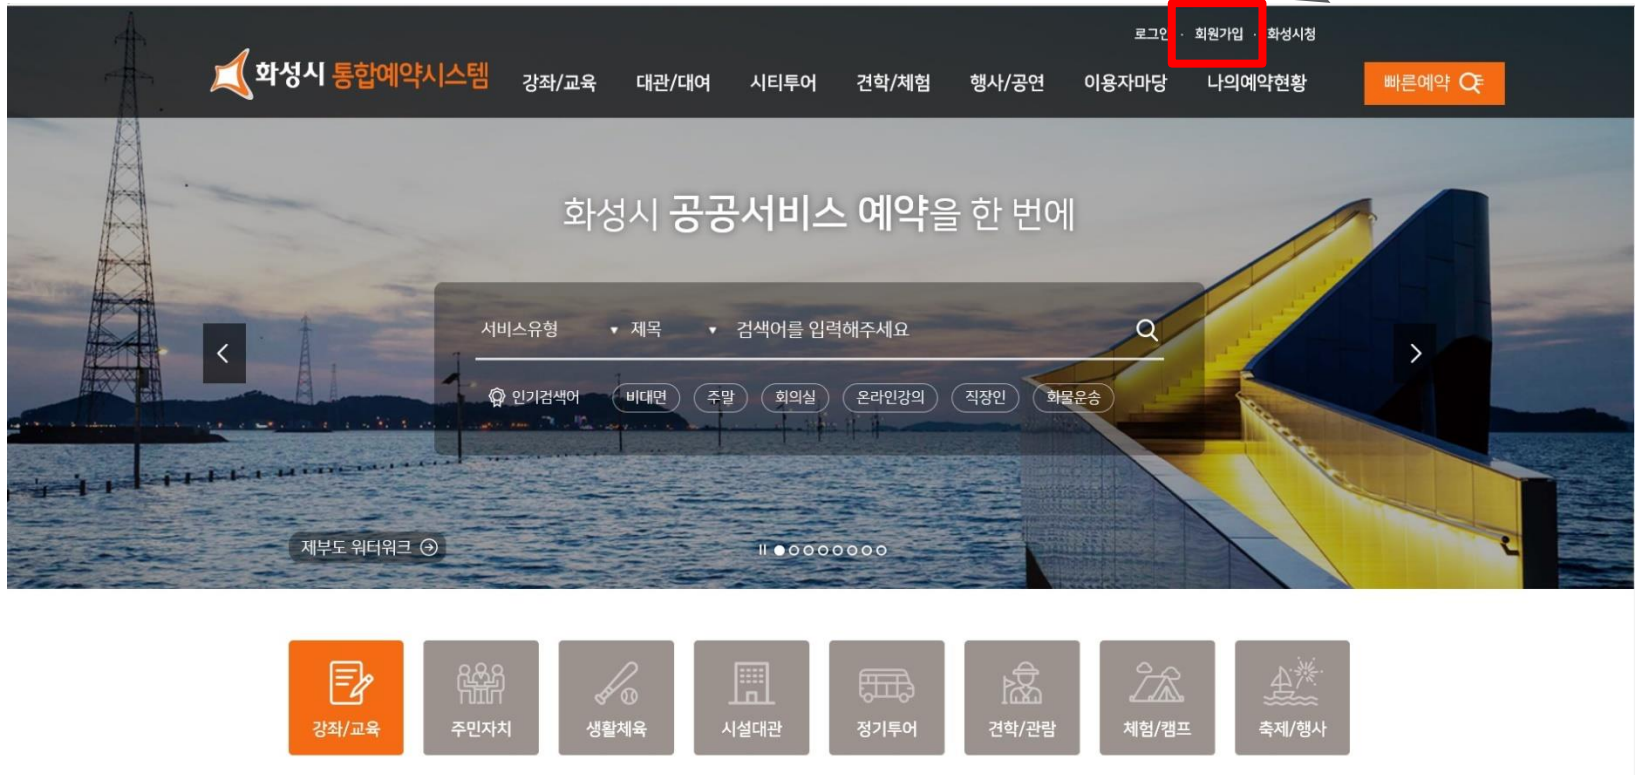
로그인 · 회원가입 · 화성시청

화성시 통합예약시스템

강좌/교육 대관/대여 시티투어 견학/체험 행사/공연 이용자마당 나의예약현황 빠른예약

화성시 공공서비스 예약을 한 번에

서비스유형 ▾ 제목 ▾ 검색어를 입력해주세요

인기검색어 비대면 주말 회의실 온라인강의 직장인 화물운송

제부도 워터워크

강좌/교육 주민자치 생활체육 시설대관 정기투어 견학/관람 체험/캠프 축제/행사